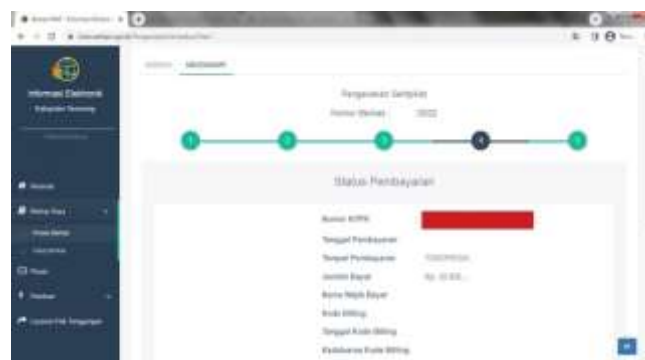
Informasi Elektronik
Kabupaten Semarang

Pengawasan Sertipikat
Nomor Berkas 2022

Status Pembayaran

Nomor NTPN
Tanggal Pembayaran
Tempat Pembayaran
Jumlah Bayar Rp. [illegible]
Batas Waktu Bayar
Kode Billing
Tanggal Kode Billing
Kadaluarsa Kode Billing